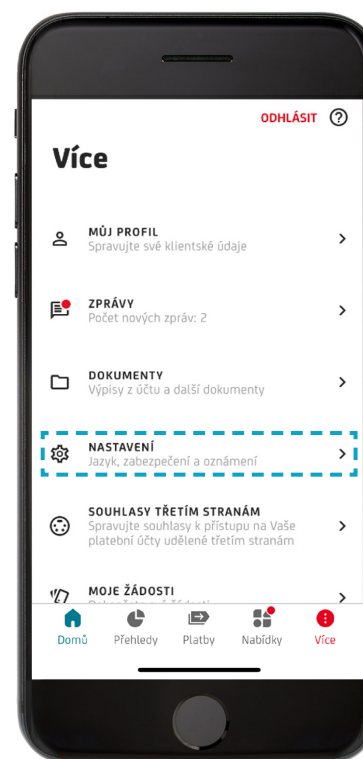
ODHLÁSIT ?

Více

MŮJ PROFIL
Spravujte své klientské údaje

ZPRÁVY
Počet nových zpráv: 2

DOKUMENTY
Výpisy z účtu a další dokumenty

NASTAVENÍ
Jazyk, zabezpečení a oznámení

SOUHLASY TŘETÍM STRANÁM
Spravujte souhlasy k přístupu na Vaše platební účty udělené třetím stranám

MOJE ŽÁDOSTI
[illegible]

Domů Přehledy Platby Nabídky Více